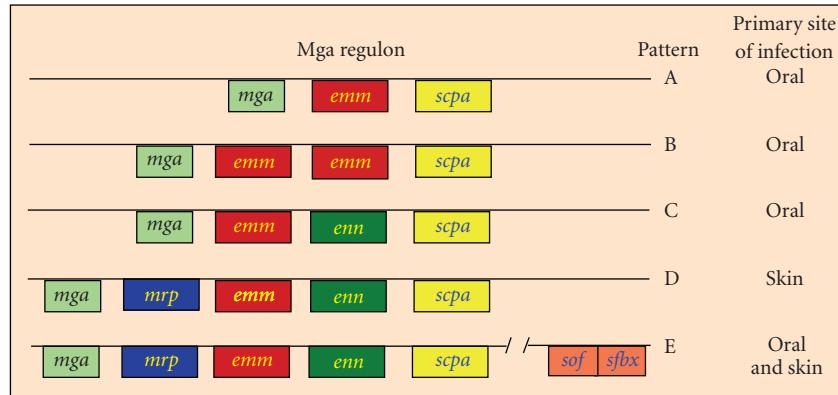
| Mga regulon | Pattern | Primary site of infection |
|---|---|---|
| mga emm scpa | A | Oral |
| mga emm emm scpa | B | Oral |
| mga emm enn scpa | C | Oral |
| mga mrp emm enn scpa | D | Skin |
| mga mrp emm enn scpa sof sfbx | E | Oral and skin |